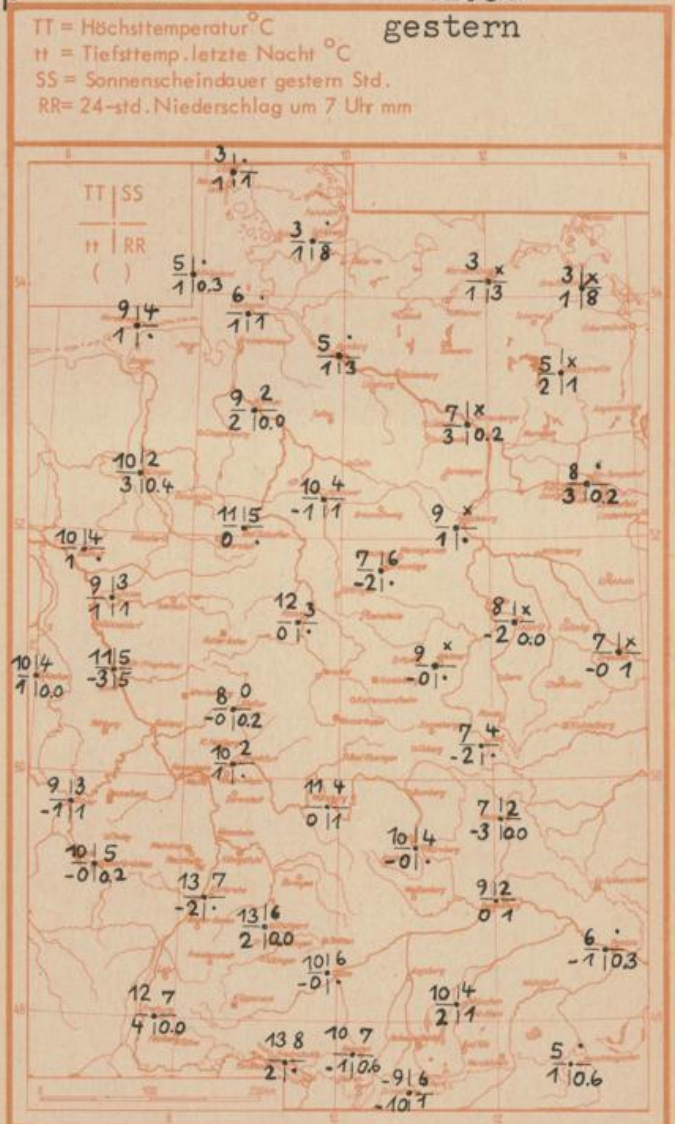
TT = Höchsttemperatur °C
tt = Tiefsttemp. letzte Nacht °C
SS = Sonnenscheindauer gestern Std.
RR = 24-std. Niederschlag um 7 Uhr mm

gestern

TT | SS
tt | RR
( )

3 | ·
1 | 1

3 | ·
1 | 8

5 | ·
1 | 0.3

6 | ·
1 | 1

9 | 4
1 | ·

3 | ×
1 | 3

3 | ×
1 | 8

5 | ·
1 | 3

5 | ×
2 | 1

9 | 2
2 | 0.0

7 | ×
3 | 0.2

10 | 2
3 | 0.4

8 | ·
3 | 0.2

10 | 4
-1 | 1

11 | 5
0 | ·

9 | ×
1 | ·

10 | 4
1 | ·

7 | 6
-2 | ·

9 | 3
1 | 1

12 | 3
0 | ·

8 | ×
-2 | 0.0

7 | ×
-0 | 1

10 | 4
1 | 0.0

11 | 5
-3 | 5

9 | ×
-0 | ·

8 | 0
-0 | 0.2

7 | 4
-2 | ·

10 | 2
1 | ·

9 | 3
-1 | 1

11 | 4
0 | 1

7 | 2
-3 | 0.0

10 | 4
-0 | ·

10 | 5
-0 | 0.2

13 | 7
-2 | ·

9 | 2
0 | 1

13 | 6
2 | 0.0

6 | ·
-1 | 0.3

10 | 6
-0 | ·

12 | 7
4 | 0.0

10 | 4
2 | 1

13 | 8
2 | ·

10 | 7
-1 | 0.6

-9 | 6
-10 | 1

5 | ·
1 | 0.6